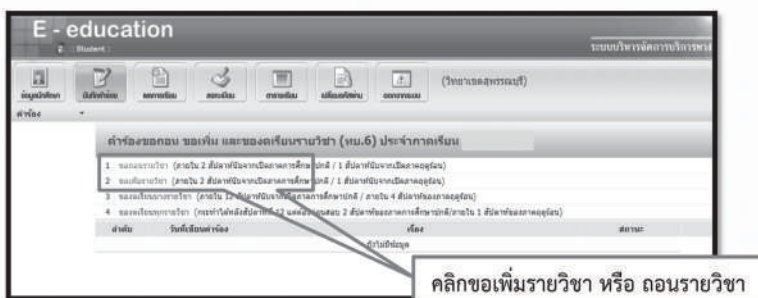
E - education
Student
ระบบบริหารจัดการบริการ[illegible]
ข้อมูลนักศึกษา
บันทึกคำร้อง
ลงทะเบียน
สอบเก็บ
ตารางเรียน
เปลี่ยนรหัสผ่าน
ออกจากระบบ
(วิทยาเขตสุพรรณบุรี)
คำร้อง
คำร้องขอถอน ขอเพิ่ม และขอลงเรียนรายวิชา (ทน.6) ประจำภาคเรียน
1 ขอถอนรายวิชา (ภายใน 2 สัปดาห์นับจากเปิดภาคการศึกษาปกติ / 1 สัปดาห์นับจากเปิดภาคฤดูร้อน)
2 ขอเพิ่มรายวิชา (ภายใน 2 สัปดาห์นับจากเปิดภาคการศึกษาปกติ / 1 สัปดาห์นับจากเปิดภาคฤดูร้อน)
3 ขอลงเรียนบางรายวิชา (ภายใน 12 สัปดาห์นับจากเปิดภาคการศึกษาปกติ / ภายใน 4 สัปดาห์ของภาคฤดูร้อน)
4 ขอลงเรียนทุกรายวิชา (กรณีทำได้หลังสัปดาห์ที่ 12 และมีก่อนสอบ 2 สัปดาห์ของภาคการศึกษาปกติ/ภายใน 1 สัปดาห์ของภาคฤดูร้อน)
ลำดับ วันที่เขียนคำร้อง เรื่อง สถานะ
ยังไม่มีข้อมูล
คลิกขอเพิ่มรายวิชา หรือ ถอนรายวิชา